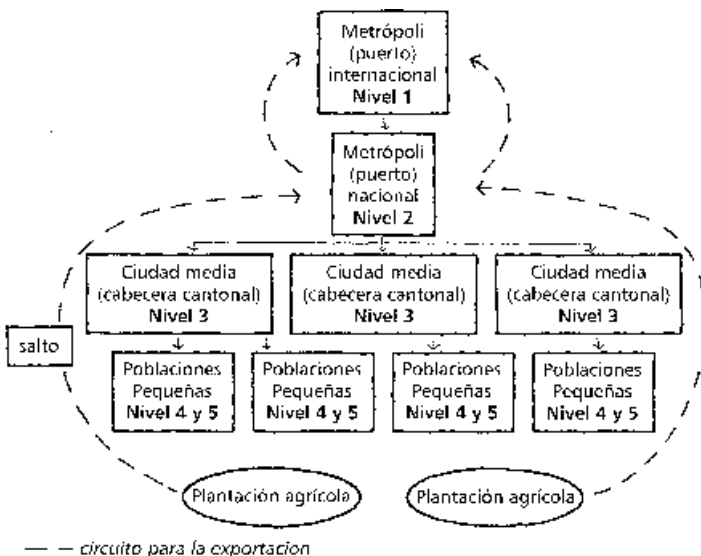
Metrópoli (puerto) internacional
Nivel 1

Metrópoli (puerto) nacional
Nivel 2

Ciudad media (cabecera cantonal)
Nivel 3

Ciudad media (cabecera cantonal)
Nivel 3

Ciudad media (cabecera cantonal)
Nivel 3

salto

Poblaciones Pequeñas
Nivel 4 y 5

Poblaciones Pequeñas
Nivel 4 y 5

Poblaciones Pequeñas
Nivel 4 y 5

Poblaciones Pequeñas
Nivel 4 y 5

Plantación agrícola

Plantación agrícola

— — circuito para la exportacion